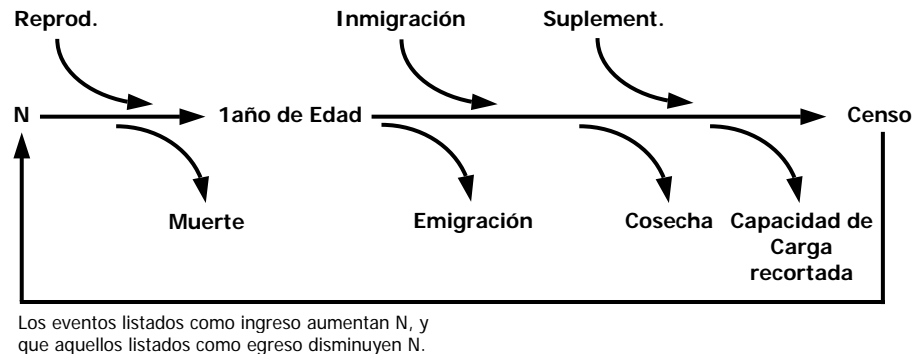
Reprod.

Inmigración

Suplement.

N

1año de Edad

Censo

Muerte

Emigración

Cosecha

Capacidad de Carga recortada

Los eventos listados como ingreso aumentan N, y que aquellos listados como egreso disminuyen N.